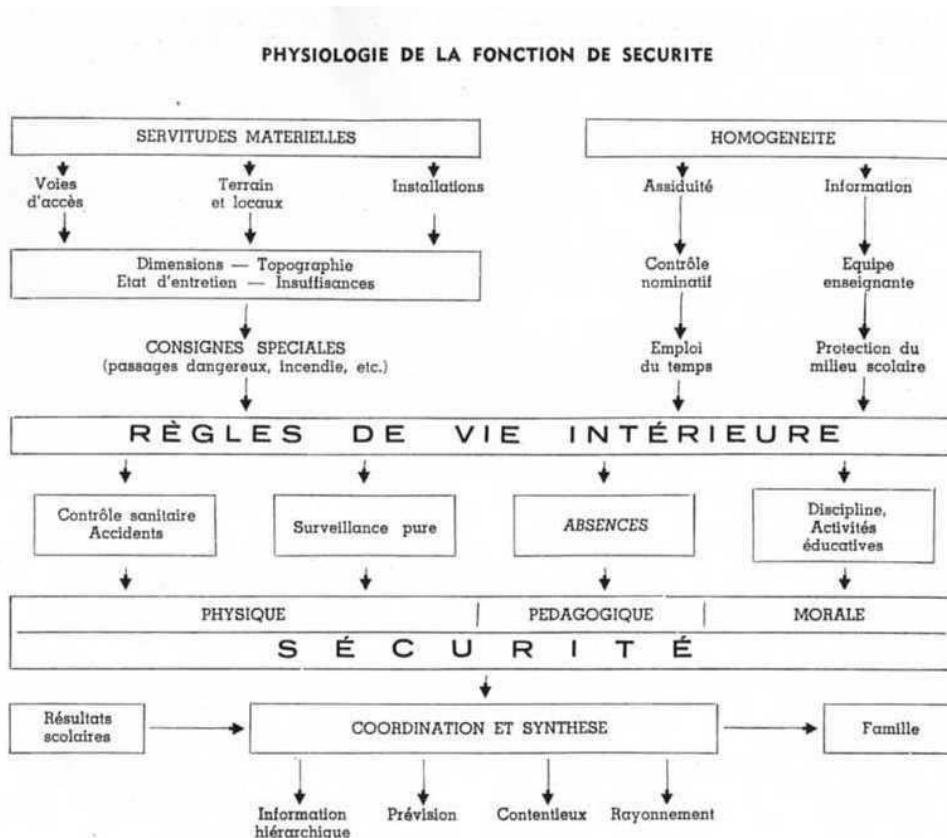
PHYSIOLOGIE DE LA FONCTION DE SECURITE

SERVITUDES MATERIELLES

Voies d'accès

Terrain et locaux

Installations

Dimensions — Topographie
Etat d'entretien — Insuffisances

CONSIGNES SPECIALES
(passages dangereux, incendie, etc.)

HOMOGENEITE

Assiduité

Contrôle nominatif

Emploi du temps

Information

Equipe enseignante

Protection du milieu scolaire

RÈGLES DE VIE INTÉRIEURE

Contrôle sanitaire Accidents

Surveillance pure

ABSENCES

Discipline, Activités éducatives

PHYSIQUE | PEDAGOGIQUE | MORALE

SÉCURITÉ

Résultats scolaires

COORDINATION ET SYNTHESE

Famille

Information hiérarchique

Prévision

Contentieux

Rayonnement